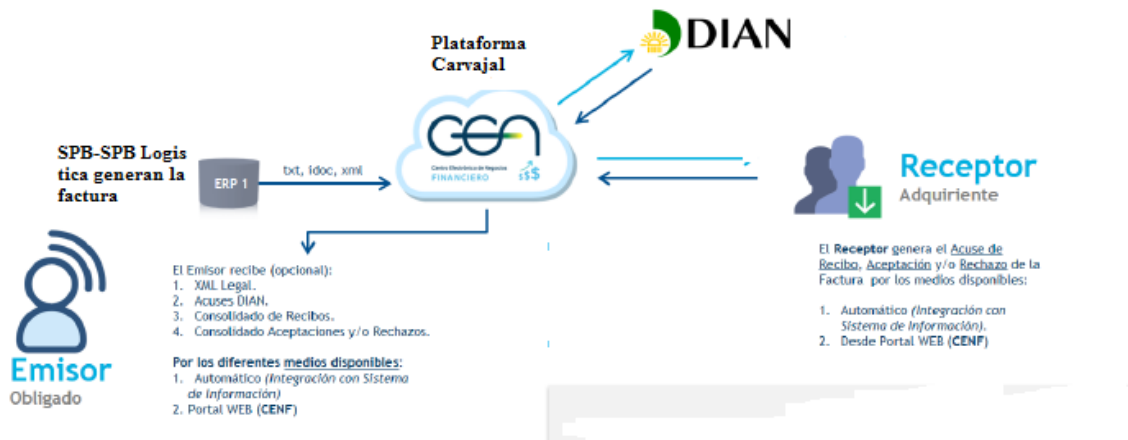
DIAN

Plataforma Carvajal

CEN
Centro Electrónico de Negocios
FINANCIERO

SPB-SPB Logistica generan la factura

ERP 1

txt, idoc, xml

Receptor
Adquiriente

El Emisor recibe (opcional):
1. XML Legal.
2. Acuses DIAN.
3. Consolidado de Recibos.
4. Consolidado Aceptaciones y/o Rechazos.

Por los diferentes medios disponibles:
1. Automático (Integración con Sistema de información)
2. Portal WEB (CENF)

El Receptor genera el Acuse de Recibo, Aceptación y/o Rechazo de la Factura por los medios disponibles:

1. Automático (Integración con Sistema de información).
2. Desde Portal WEB (CENF)

Emisor
Obligado